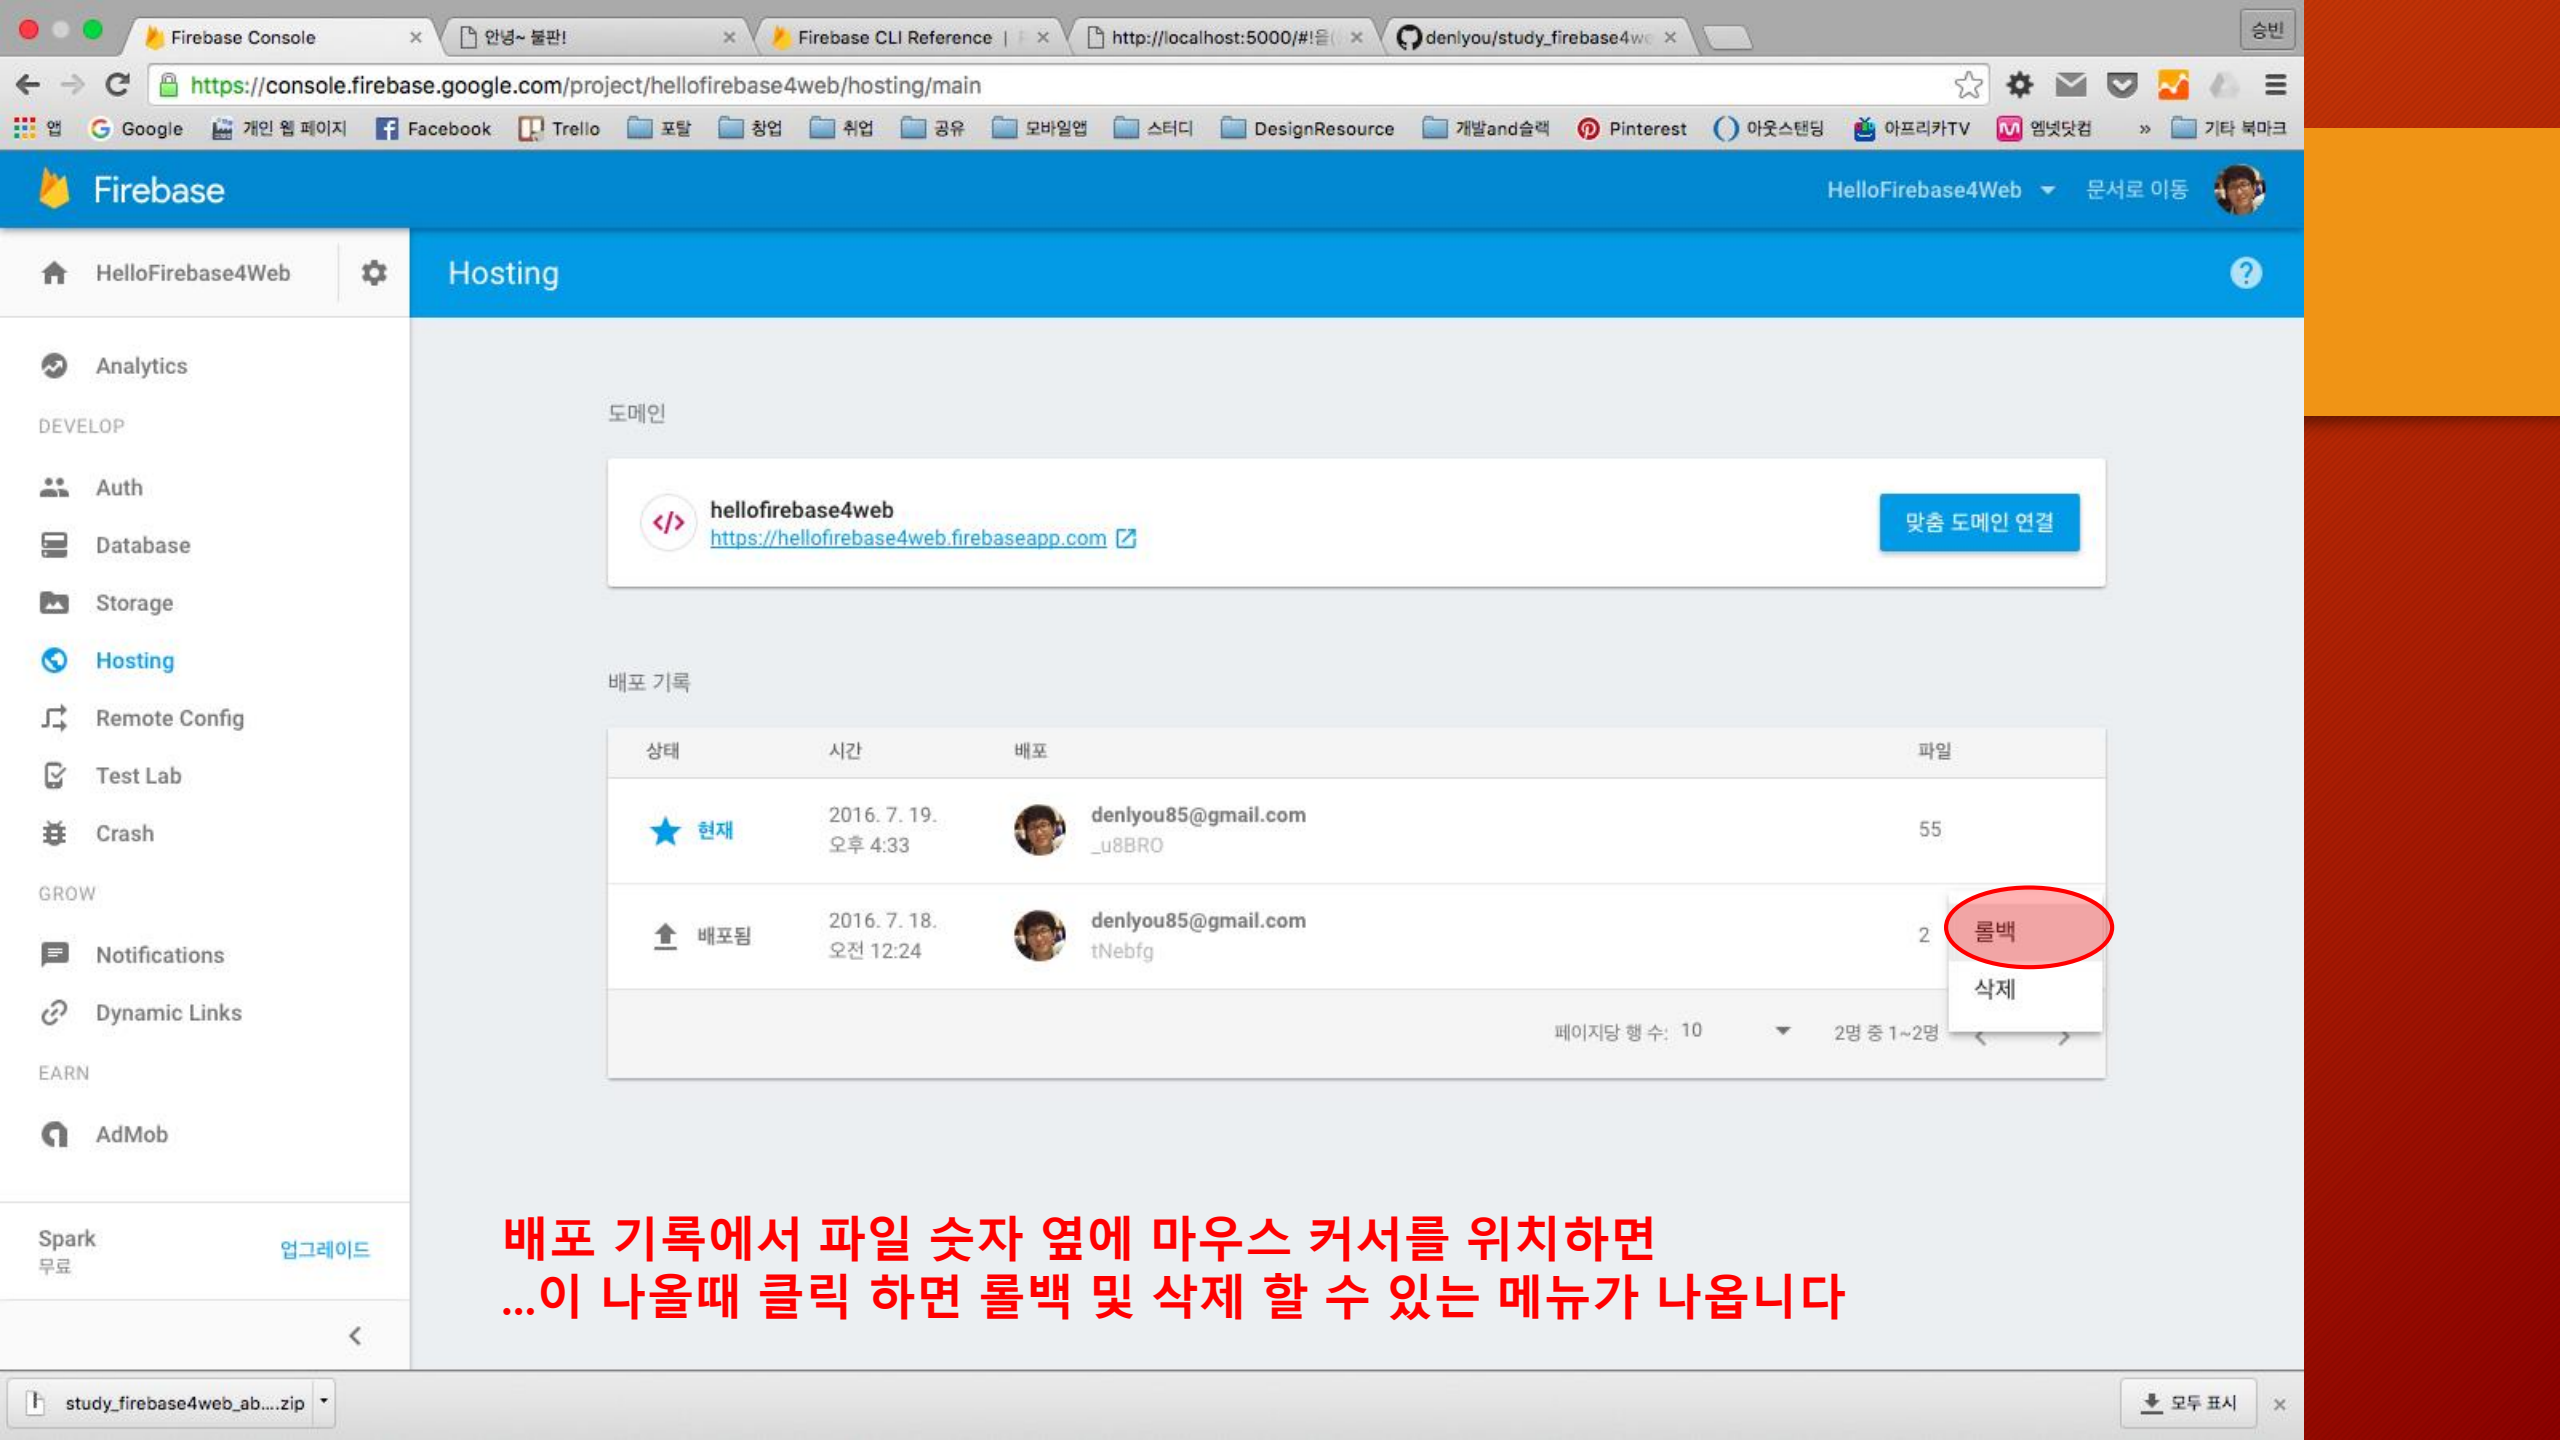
Firebase Console ×
안녕~ 불판! ×
Firebase CLI Reference | ×
http://localhost:5000/#!을 ×
denlyou/study_firebase4w ×
승빈

https://console.firebase.google.com/project/hellofirebase4web/hosting/main

앱 Google 개인 웹 페이지 Facebook Trello 포탈 창업 취업 공유 모바일앱 스터디 DesignResource 개발and슬랙 Pinterest 아웃스탠딩 아프리카TV 엠넷닷컴 » 기타 북마크

Firebase
HelloFirebase4Web 문서로 이동

HelloFirebase4Web
Hosting

Analytics
DEVELOP
Auth
Database
Storage
Hosting
Remote Config
Test Lab
Crash
GROW
Notifications
Dynamic Links
EARN
AdMob

Spark
무료
업그레이드

도메인

hellofirebase4web
https://hellofirebase4web.firebaseapp.com
맞춤 도메인 연결

배포 기록

| 상태 | 시간 | 배포 | 파일 |
|---|---|---|---|
| 현재 | 2016. 7. 19. 오후 4:33 | denlyou85@gmail.com _u8BRO | 55 |
| 배포됨 | 2016. 7. 18. 오전 12:24 | denlyou85@gmail.com tNebfg | 2 |

롤백
삭제

페이지당 행 수: 10
2명 중 1~2명

배포 기록에서 파일 숫자 옆에 마우스 커서를 위치하면
...이 나올때 클릭 하면 롤백 및 삭제 할 수 있는 메뉴가 나옵니다

study_firebase4web_ab....zip
모두 표시